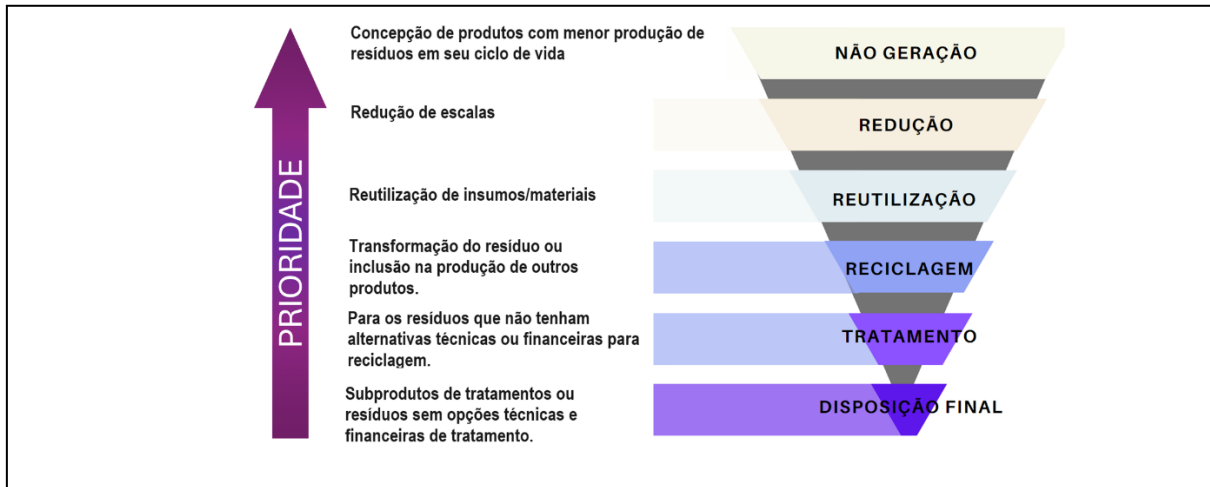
PRIORIDADE

Concepção de produtos com menor produção de resíduos em seu ciclo de vida

NÃO GERAÇÃO

Redução de escalas

REDUÇÃO

Reutilização de insumos/materiais

REUTILIZAÇÃO

Transformação do resíduo ou inclusão na produção de outros produtos.

RECICLAGEM

Para os resíduos que não tenham alternativas técnicas ou financeiras para reciclagem.

TRATAMENTO

Subprodutos de tratamentos ou resíduos sem opções técnicas e financeiras de tratamento.

DISPOSIÇÃO FINAL